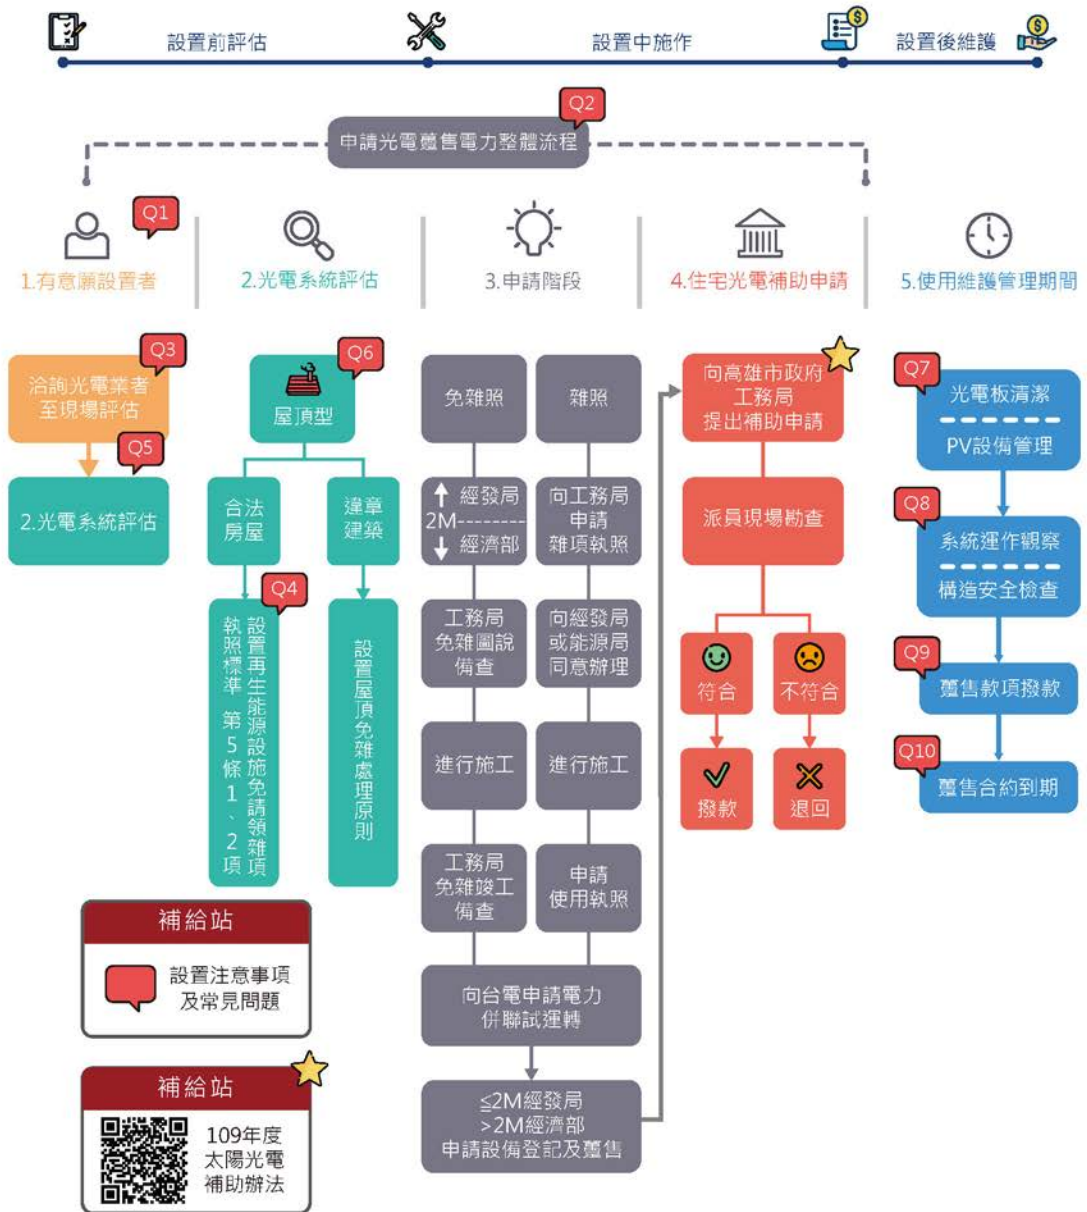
設置前評估

設置中施作

設置後維護

Q2

申請光電躉售電力整體流程

Q1

1.有意願設置者

2.光電系統評估

3.申請階段

4.住宅光電補助申請

5.使用維護管理期間

Q3

洽詢光電業者至現場評估

Q5

2.光電系統評估

Q6

屋頂型

合法房屋

違章建築

Q4

設置再生能源設施免請領雜項執照標準 第5條1、2項

設置屋頂免雜處理原則

免雜照

經發局
2M--------
經濟部

工務局免雜圖說備查

進行施工

工務局免雜竣工備查

雜照

向工務局申請雜項執照

向經發局或能源局同意辦理

進行施工

申請使用執照

向台電申請電力併聯試運轉

≦2M經發局
>2M經濟部
申請設備登記及躉售

向高雄市政府工務局提出補助申請

派員現場勘查

符合

不符合

撥款

退回

Q7

光電板清潔

PV設備管理

Q8

系統運作觀察

構造安全檢查

Q9

躉售款項撥款

Q10

躉售合約到期

補給站

設置注意事項及常見問題

補給站

109年度太陽光電補助辦法